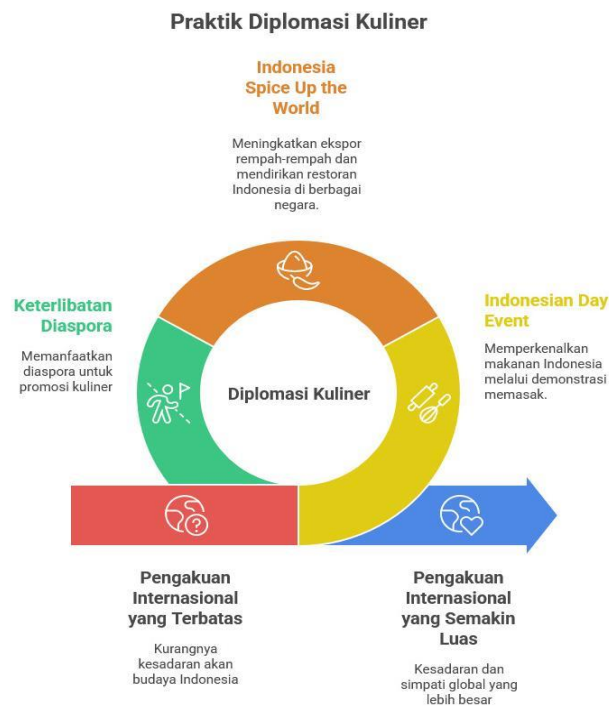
Praktik Diplomasi Kuliner

Indonesia Spice Up the World

Meningkatkan ekspor rempah-rempah dan mendirikan restoran Indonesia di berbagai negara.

Keterlibatan Diaspora

Memanfaatkan diaspora untuk promosi kuliner

Indonesian Day Event

Memperkenalkan makanan Indonesia melalui demonstrasi memasak.

Diplomasi Kuliner

Pengakuan Internasional yang Terbatas

Kurangnya kesadaran akan budaya Indonesia

Pengakuan Internasional yang Semakin Luas

Kesadaran dan simpati global yang lebih besar